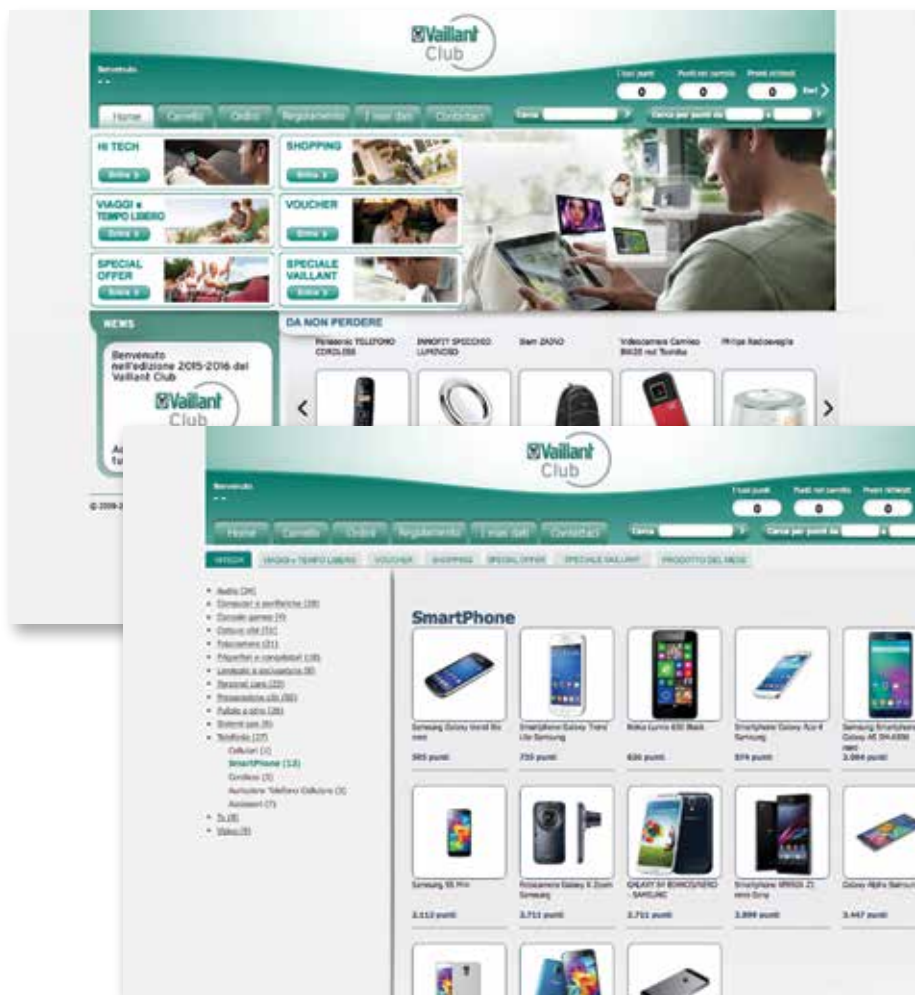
Vaillant Club

Benvenuto

I tuoi punti 0 Punti nel carrello 0 Premi richiesti 0 Esci

Home Carrello Ordini Regolamento I miei dati Contattaci

Cerca Cerca per punti da

HI TECH Entra

SHOPPING Entra

VIAGGI e TEMPO LIBERO Entra

VOUCHER Entra

SPECIAL OFFER Entra

SPECIALE VAILLANT Entra

NEWS

Benvenuto nell'edizione 2015-2016 del Vaillant Club

Vaillant Club

DA NON PERDERE

Panasonic TELEFONO CORDLESS

INNOFIT SPECCHIO LUMINOSO

Stam ZAINO

Videocamera Camileo BW20 red Toshiba

Philips Radiosveglia

© 2009-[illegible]

Vaillant Club

Benvenuto

I tuoi punti 0 Punti nel carrello 0 Premi richiesti 0

Home Carrello Ordini Regolamento I miei dati Contattaci

Cerca Cerca per punti da

HITECH VIAGGI e TEMPO LIBERO VOUCHER SHOPPING SPECIAL OFFER SPECIALE VAILLANT PRODOTTO DEL MESE

• Audio (34)
• Computer e periferiche (28)
• Console games (9)
• Cura e stile (51)
• Fotocamere (21)
• Frigoriferi e congelatori (18)
• Lavaggio e asciugatura (8)
• Personal care (22)
• Preparazione cibi (86)
• Pulizia e stiro (26)
• Sistemi gps (6)
• Telefonia (27)
Cellulari (2)
SmartPhone (13)
Cordless (5)
Auricolare Telefono Cellulare (3)
Accessori (7)
• Tv (8)
• Video (9)

SmartPhone

Samsung Galaxy Grand Duo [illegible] 585 punti

Smartphone Galaxy Trend Lite Samsung 735 punti

Nokia Lumia 630 Black 626 punti

Smartphone Galaxy Ace 4 Samsung 974 punti

Samsung Smartphone Galaxy A5 SM-A500 nero 3.084 punti

Samsung S5 Mini 2.113 punti

Fotocamera Galaxy K Zoom Samsung 3.715 punti

GALAXY S4 BIANCO/NERO - SAMSUNG 2.715 punti

Smartphone XPERIA Z1 mini Sony 3.899 punti

Galaxy Alpha Samsung 3.447 punti